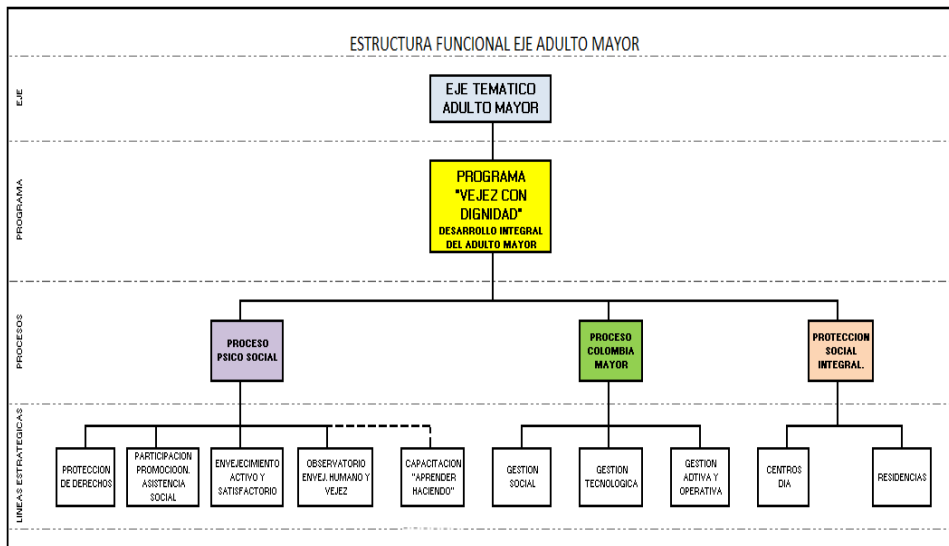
ESTRUCTURA FUNCIONAL EJE ADULTO MAYOR

EJE

EJE TEMATICO ADULTO MAYOR

PROGRAMA

PROGRAMA "VEJEZ CON DIGNIDAD" DESARROLLO INTEGRAL DEL ADULTO MAYOR

PROCESOS

PROCESO PSICO SOCIAL

PROCESO COLOMBIA MAYOR

PROTECCION SOCIAL INTEGRAL.

LINEAS ESTRATEGICAS

PROTECCION DE DERECHOS

PARTICIPACION PROMOCIOON. ASISTENCIA SOCIAL

ENVEJECIMIENTO ACTIVO Y SATISFACTORIO

OBSERVATORIO ENVEJ. HUMANO Y VEJEZ

CAPACITACION "APRENDER HACIENDO"

GESTION SOCIAL

GESTION TECNOLOGICA

GESTION ADTIVA Y OPERATIVA

CENTROS DIA

RESIDENCIAS